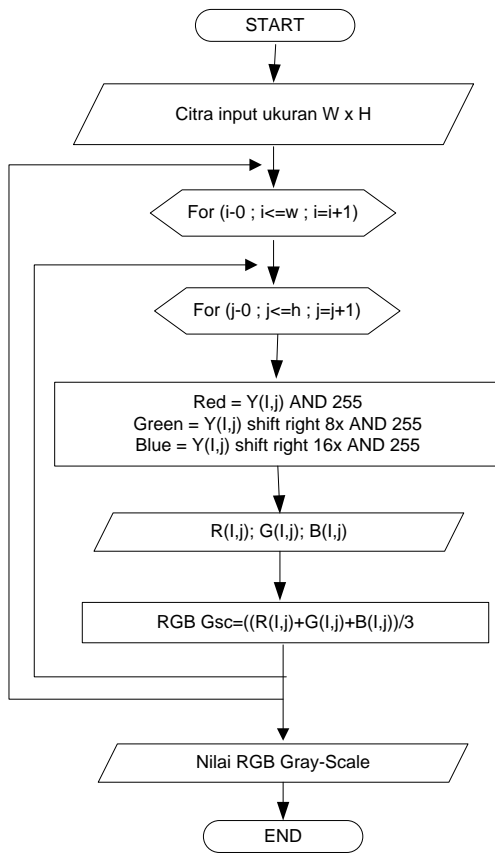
START

Citra input ukuran W x H

For (i-0 ; i<=w ; i=i+1)

For (j-0 ; j<=h ; j=j+1)

Red = Y(I,j) AND 255
Green = Y(I,j) shift right 8x AND 255
Blue = Y(I,j) shift right 16x AND 255

R(I,j); G(I,j); B(I,j)

RGB Gsc=((R(I,j)+G(I,j)+B(I,j))/3

Nilai RGB Gray-Scale

END